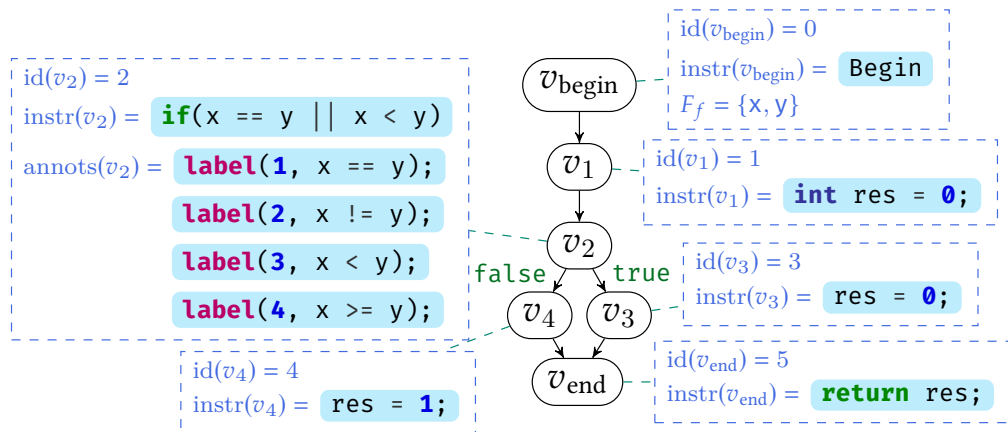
$\mathrm{id}(v_{\mathrm{begin}}) = 0$
$\mathrm{instr}(v_{\mathrm{begin}}) =$ Begin
$F_f = \{x, y\}$

$v_{\mathrm{begin}}$

$\mathrm{id}(v_2) = 2$
$\mathrm{instr}(v_2) =$ if(x == y || x < y)
$\mathrm{annots}(v_2) =$ label(1, x == y);
label(2, x != y);
label(3, x < y);
label(4, x >= y);

$v_1$

$\mathrm{id}(v_1) = 1$
$\mathrm{instr}(v_1) =$ int res = 0;

$v_2$

false true

$v_4$ $v_3$

$\mathrm{id}(v_3) = 3$
$\mathrm{instr}(v_3) =$ res = 0;

$v_{\mathrm{end}}$

$\mathrm{id}(v_{\mathrm{end}}) = 5$
$\mathrm{instr}(v_{\mathrm{end}}) =$ return res;

$\mathrm{id}(v_4) = 4$
$\mathrm{instr}(v_4) =$ res = 1;